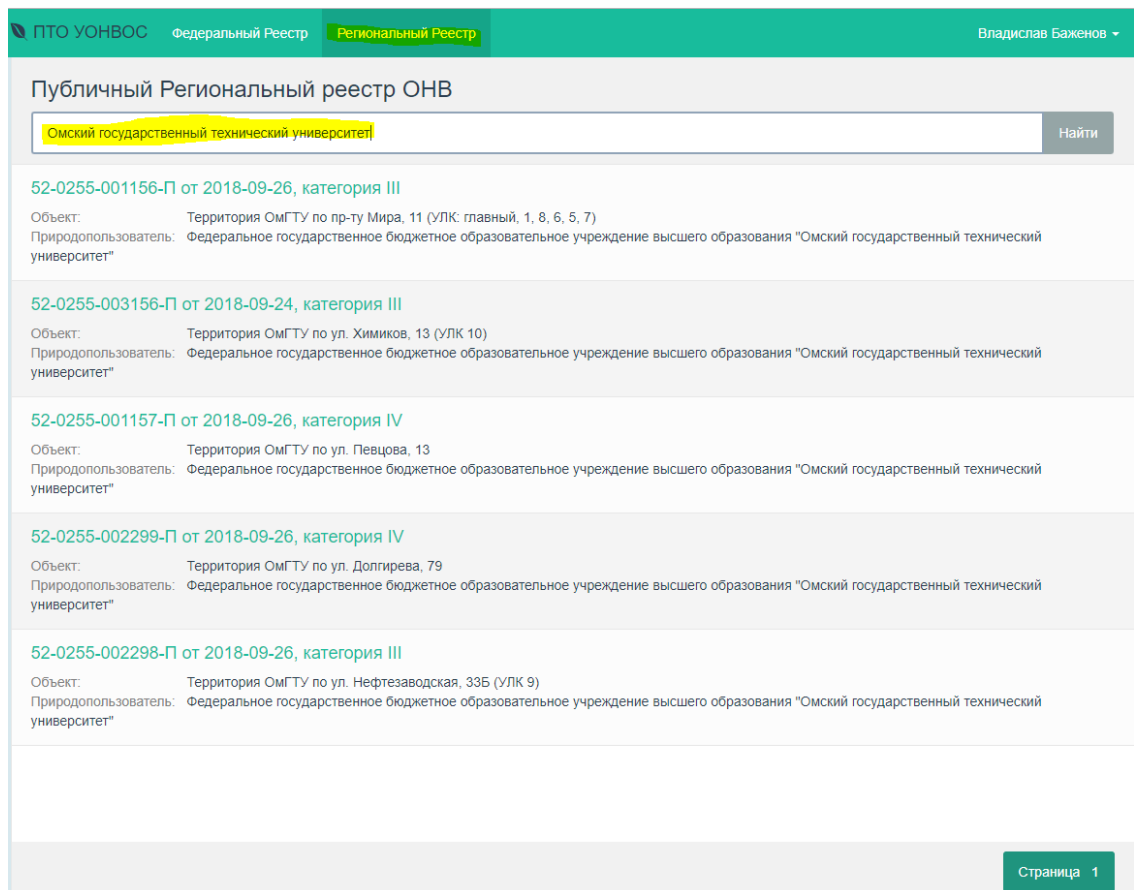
ПТО УОНВОС Федеральный Реестр Региональный Реестр Владислав Баженов

Публичный Региональный реестр ОНВ

Омский государственный технический университет

Найти

52-0255-001156-П от 2018-09-26, категория III

Объект: Территория ОмГТУ по пр-ту Мира, 11 (УЛК: главный, 1, 8, 6, 5, 7)
Природопользователь: Федеральное государственное бюджетное образовательное учреждение высшего образования "Омский государственный технический университет"

52-0255-003156-П от 2018-09-24, категория III

Объект: Территория ОмГТУ по ул. Химиков, 13 (УЛК 10)
Природопользователь: Федеральное государственное бюджетное образовательное учреждение высшего образования "Омский государственный технический университет"

52-0255-001157-П от 2018-09-26, категория IV

Объект: Территория ОмГТУ по ул. Певцова, 13
Природопользователь: Федеральное государственное бюджетное образовательное учреждение высшего образования "Омский государственный технический университет"

52-0255-002299-П от 2018-09-26, категория IV

Объект: Территория ОмГТУ по ул. Долгирева, 79
Природопользователь: Федеральное государственное бюджетное образовательное учреждение высшего образования "Омский государственный технический университет"

52-0255-002298-П от 2018-09-26, категория III

Объект: Территория ОмГТУ по ул. Нефтезаводская, 33Б (УЛК 9)
Природопользователь: Федеральное государственное бюджетное образовательное учреждение высшего образования "Омский государственный технический университет"

Страница 1